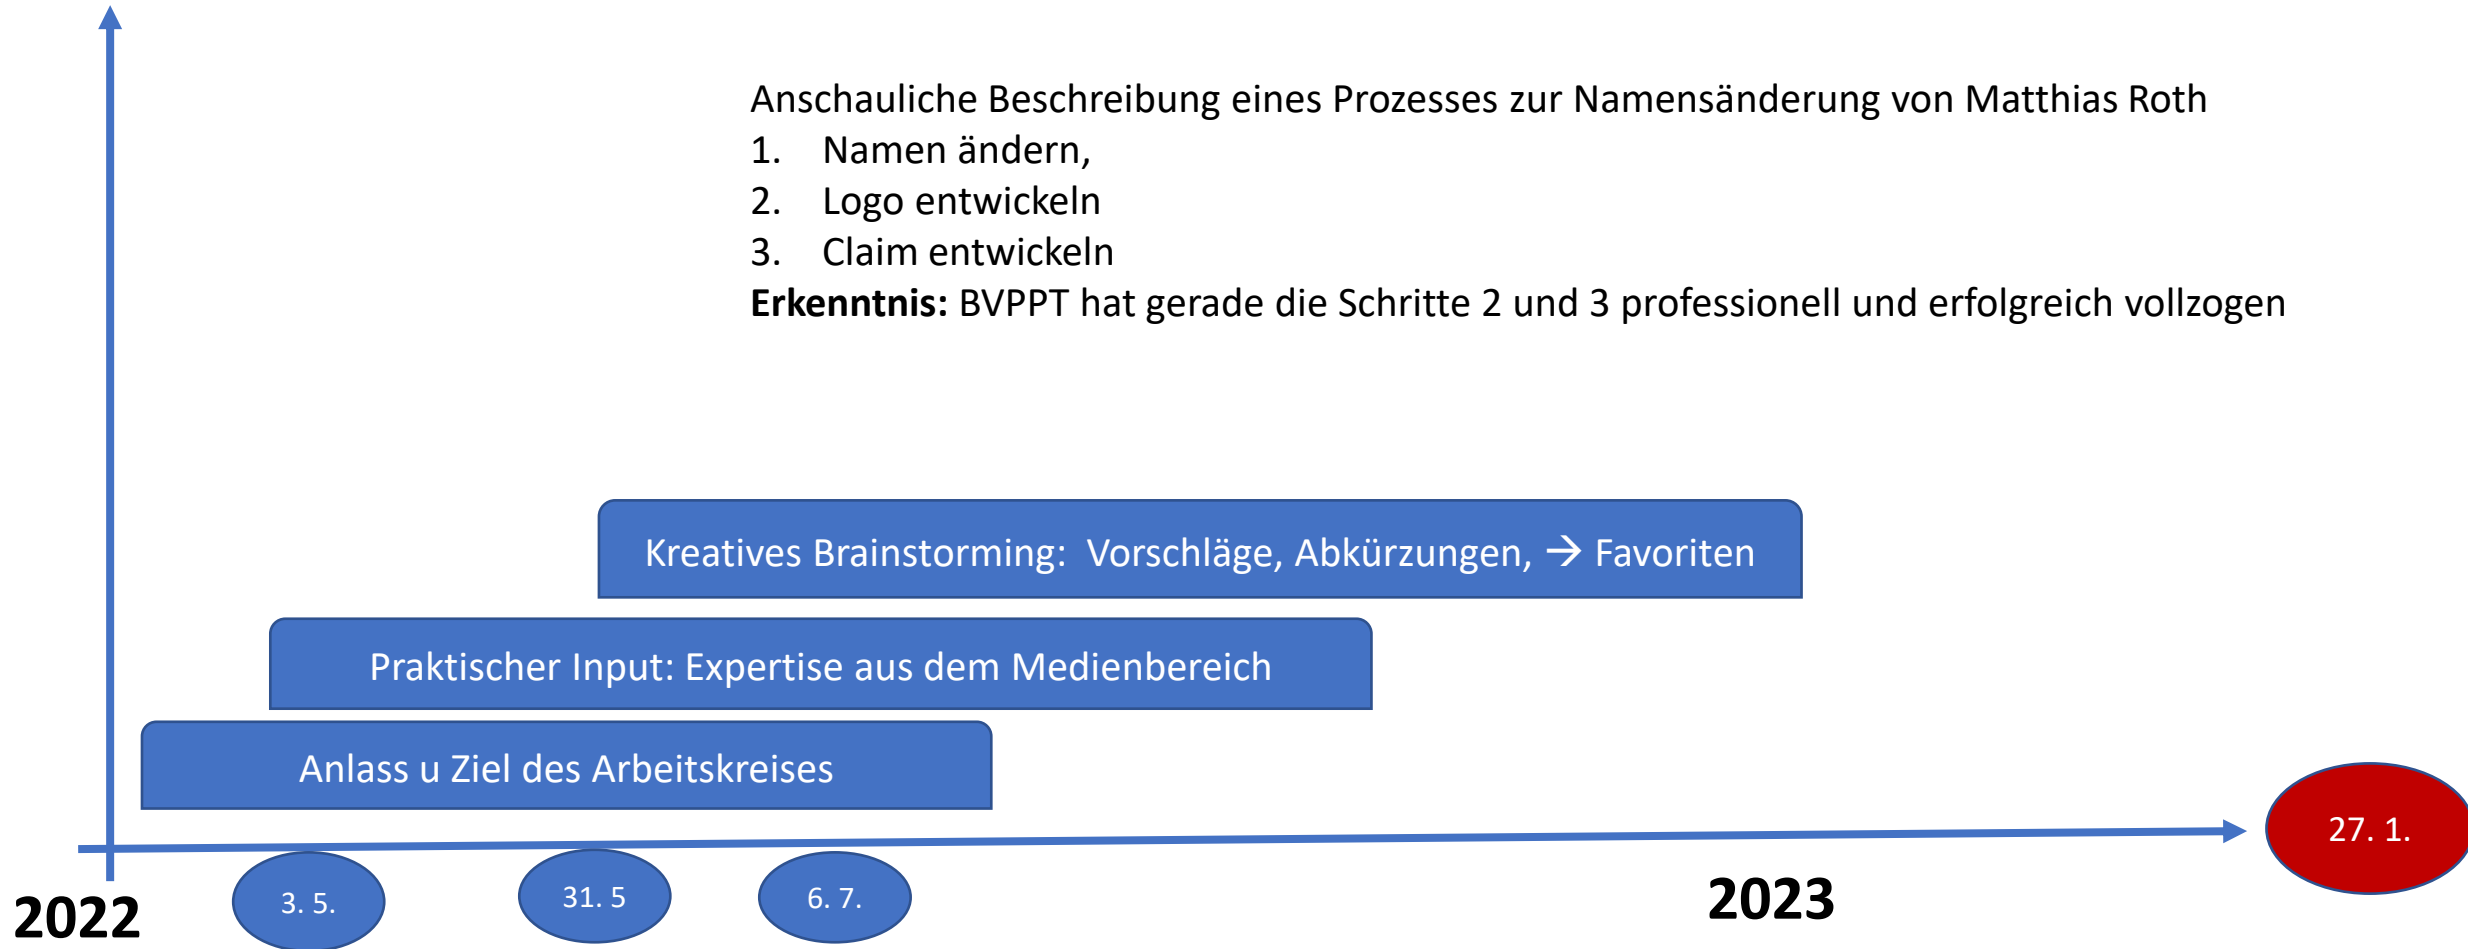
Anschauliche Beschreibung eines Prozesses zur Namensänderung von Matthias Roth
1. Namen ändern,
2. Logo entwickeln
3. Claim entwickeln
**Erkenntnis:** BVPPT hat gerade die Schritte 2 und 3 professionell und erfolgreich vollzogen

Kreatives Brainstorming: Vorschläge, Abkürzungen, → Favoriten

Praktischer Input: Expertise aus dem Medienbereich

Anlass u Ziel des Arbeitskreises

27. 1.

2022

3. 5.

31. 5

6. 7.

2023